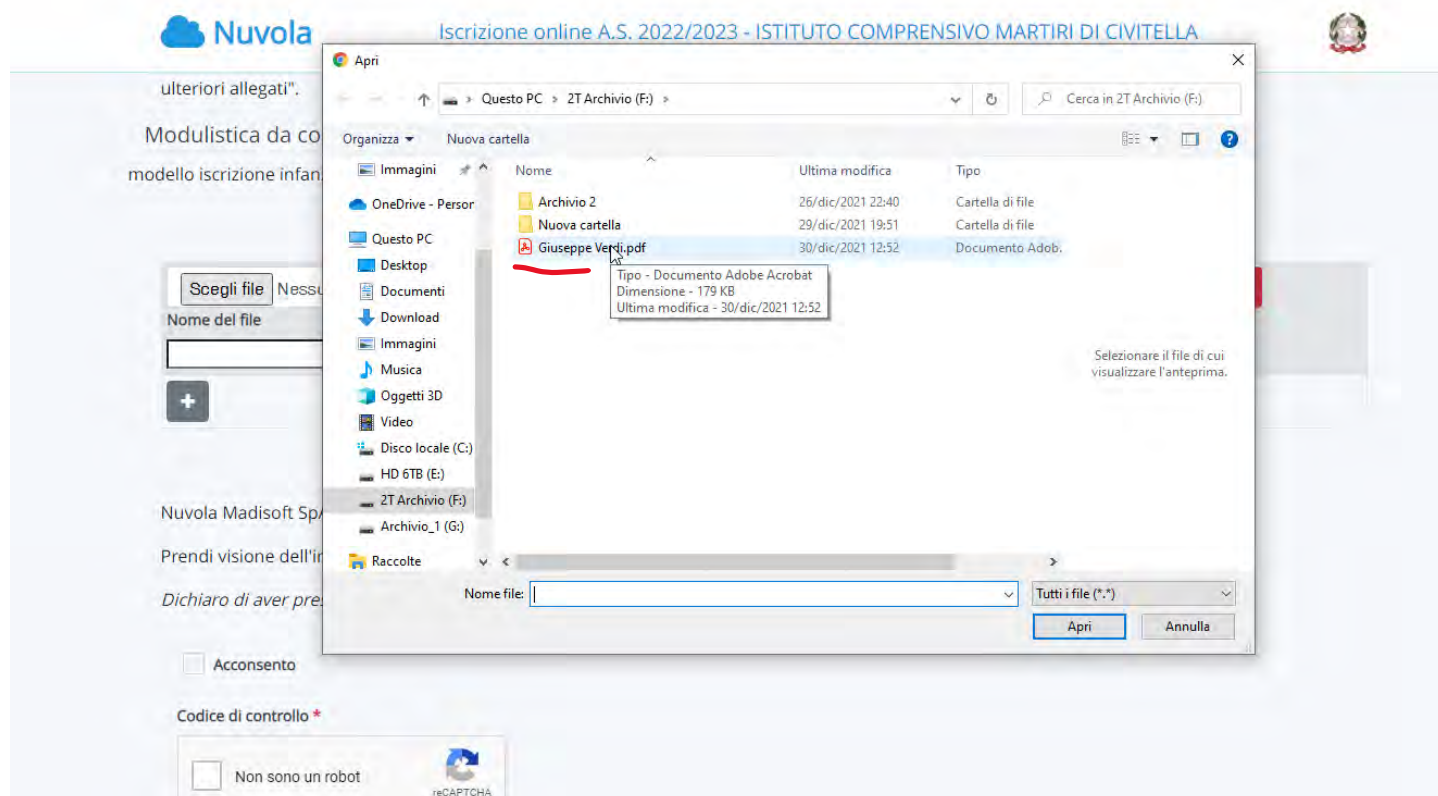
Nuvola

Iscrizione online A.S. 2022/2023 - ISTITUTO COMPRENSIVO MARTIRI DI CIVITELLA

ulteriori allegati".

Modulistica da co

modello iscrizione infan

Scegli file Nessu

Nome del file

+

Nuvola Madisoft Sp

Prendi visione dell'i

Dichiaro di aver pre

Acconsento

Codice di controllo *

Non sono un robot

reCAPTCHA

Apri

Questo PC > 2T Archivio (F:) >

Cerca in 2T Archivio (F:)

Organizza ▾ Nuova cartella

Immagini
OneDrive - Persor
Questo PC
Desktop
Documenti
Download
Immagini
Musica
Oggetti 3D
Video
Disco locale (C:)
HD 6TB (E:)
2T Archivio (F:)
Archivio_1 (G:)
Raccolte

| Nome | Ultima modifica | Tipo |
|---|---|---|
| Archivio 2 | 26/dic/2021 22:40 | Cartella di file |
| Nuova cartella | 29/dic/2021 19:51 | Cartella di file |
| Giuseppe Verdi.pdf | 30/dic/2021 12:52 | Documento Adob. |

Tipo - Documento Adobe Acrobat
Dimensione - 179 KB
Ultima modifica - 30/dic/2021 12:52

Selezionare il file di cui visualizzare l'anteprima.

Nome file:

Tutti i file (*.*)

Apri

Annulla